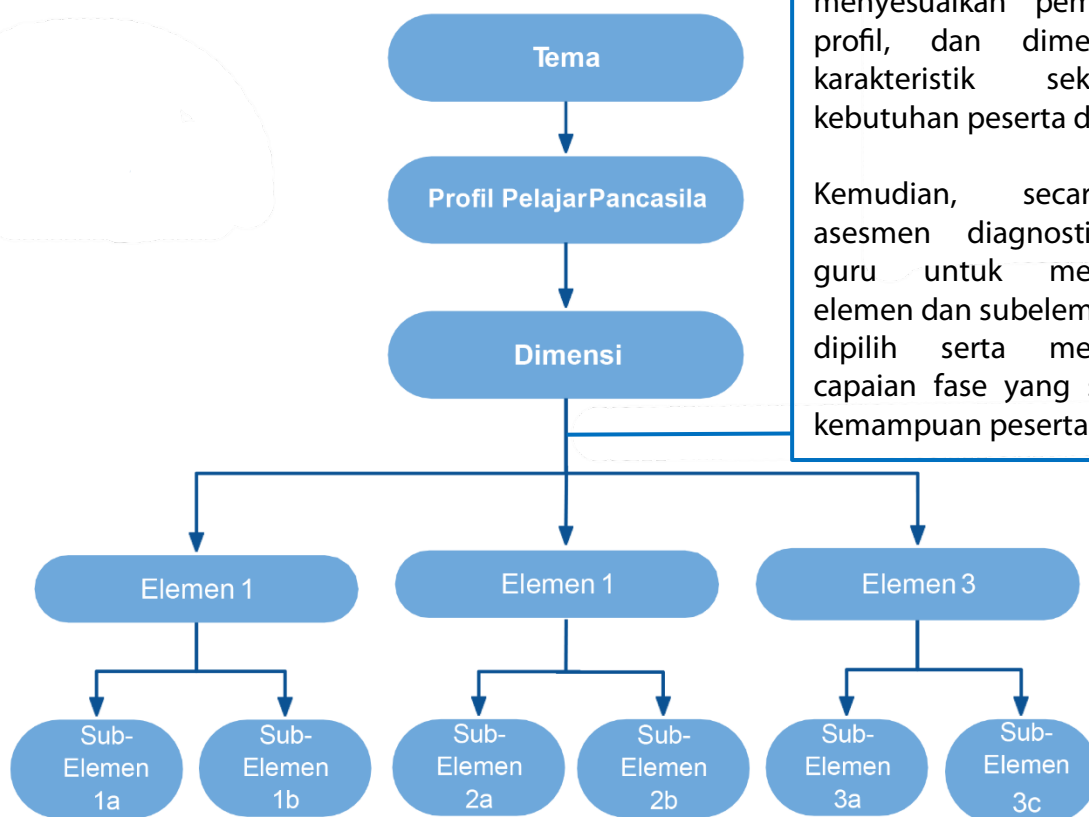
Tema

Profil PelajarPancasila

Dimensi

menyesuaikan pem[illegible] profil, dan dime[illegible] karakteristik sek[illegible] kebutuhan peserta d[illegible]

Kemudian, secar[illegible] asesmen diagnosti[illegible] guru untuk me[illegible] elemen dan subelem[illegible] dipilih serta me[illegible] capaian fase yang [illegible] kemampuan peserta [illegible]

Elemen 1

Elemen 1

Elemen 3

Sub-Elemen 1a

Sub-Elemen 1b

Sub-Elemen 2a

Sub-Elemen 2b

Sub-Elemen 3a

Sub-Elemen 3c